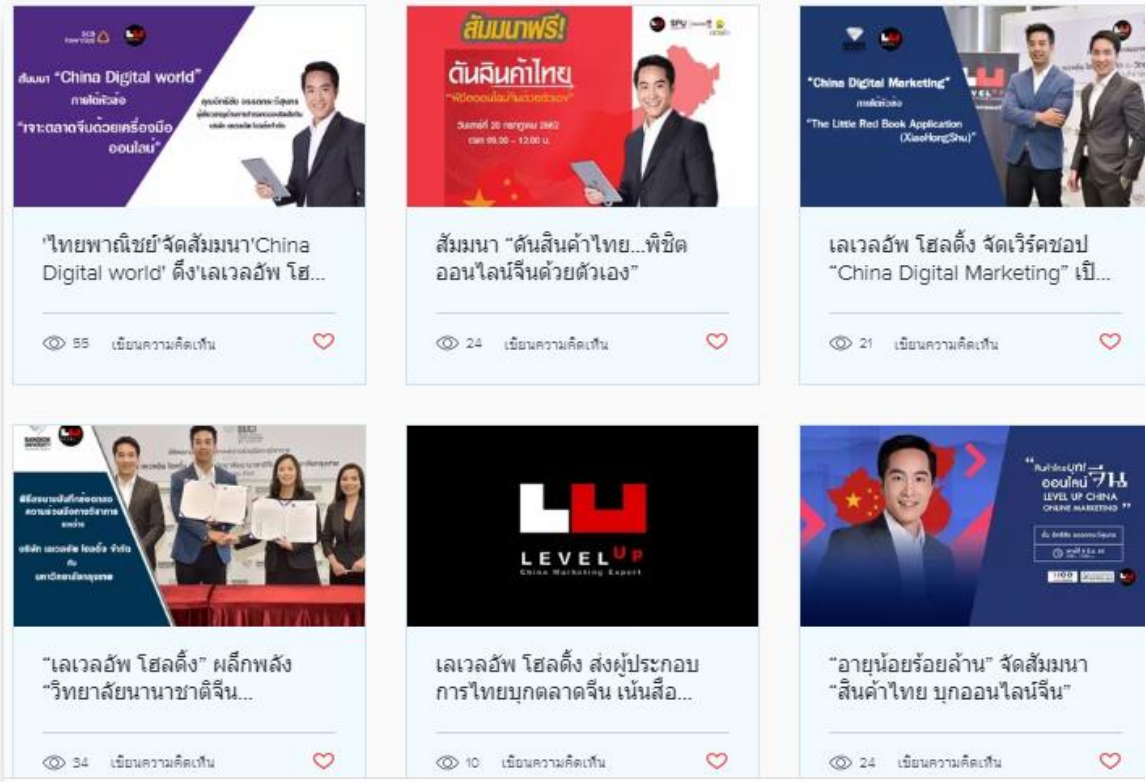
สัมมนา "China Digital world"
ภายใต้หัวข้อ
"เจาะตลาดจีนด้วยเครื่องมือออนไลน์"

'ไทยพาณิชย์'จัดสัมมนา'China Digital world' ดึง'เลเวลอัพ โฮ...

55 เขียนความคิดเห็น

สัมมนาฟรี!
ดันสินค้าไทย
"พิชิตออนไลน์จีนด้วยตัวเอง"
วันเสาร์ที่ 20 กรกฎาคม 2562
เวลา 09.00 - 12.00 น.

สัมมนา "ดันสินค้าไทย...พิชิตออนไลน์จีนด้วยตัวเอง"

24 เขียนความคิดเห็น

"China Digital Marketing"
ภายใต้หัวข้อ
"The Little Red Book Application (XiaoHongShu)"

เลเวลอัพ โฮลดิ้ง จัดเวิร์คชอป "China Digital Marketing" เป็...

21 เขียนความคิดเห็น

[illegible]

"เลเวลอัพ โฮลดิ้ง" ผลึกพลัง "วิทยาลัยนานาชาติจีน...

34 เขียนความคิดเห็น

LEVEL UP
China Marketing Expert

เลเวลอัพ โฮลดิ้ง ส่งผู้ประกอบการไทยบุกตลาดจีน เน้นสื่อ...

10 เขียนความคิดเห็น

"สินค้าไทย บุก! ออนไลน์ จีน
LEVEL UP CHINA ONLINE MARKETING"

"อายุน้อยร้อยล้าน" จัดสัมมนา "สินค้าไทย บุกออนไลน์จีน"

24 เขียนความคิดเห็น